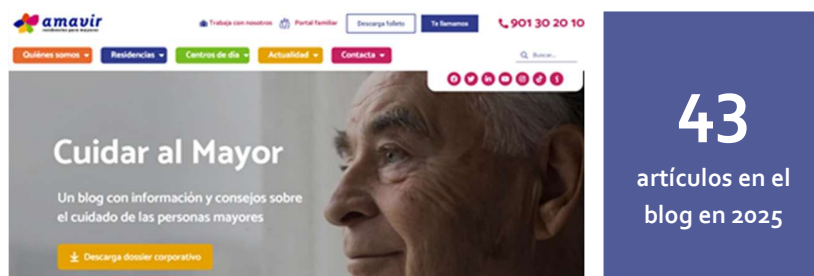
amavir
residencias para mayores

Trabaja con nosotros
Portal familiar
Descarga folleto
Te llamamos
901 30 20 10

Quiénes somos
Residencias
Centros de día
Actualidad
Contacta
Buscar...

Cuidar al Mayor

Un blog con información y consejos sobre el cuidado de las personas mayores

Descarga dossier corporativo

43
artículos en el blog en 2025